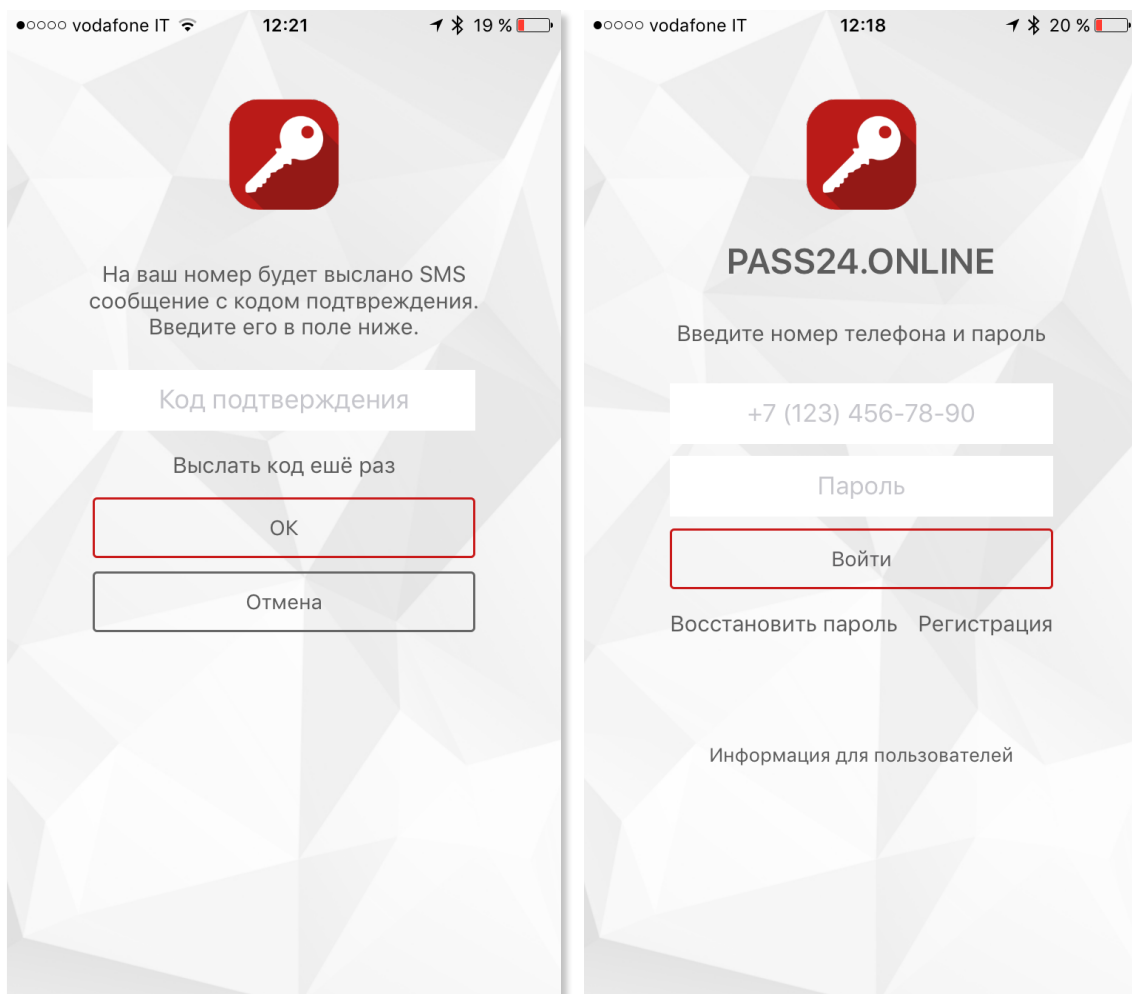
●○○○○ vodafone IT 12:21 19 %

На ваш номер будет выслано SMS сообщение с кодом подтвреждения. Введите его в поле ниже.

Код подтверждения

Выслать код ешё раз

OK

Отмена

●○○○○ vodafone IT 12:18 20 %

PASS24.ONLINE

Введите номер телефона и пароль

+7 (123) 456-78-90

Пароль

Войти

Восстановить пароль Регистрация

Информация для пользователей